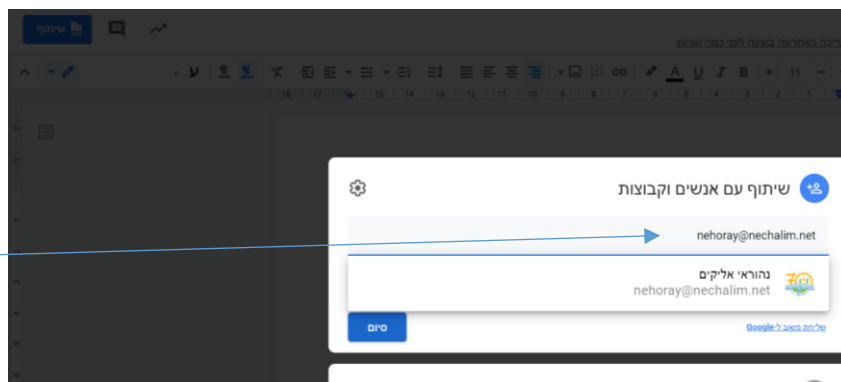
שיתוף

ריכה האחרונה בוצעה לפני כמה שניות

11

18 17 15 14 13 12 11 10 9 8 7 6 5 4 3 2 1

שיתוף עם אנשים וקבוצות

nehoray@nechalim.net

נהוראי אליקים
nehoray@nechalim.net

70

סיום

שליחת משוב ל-Google